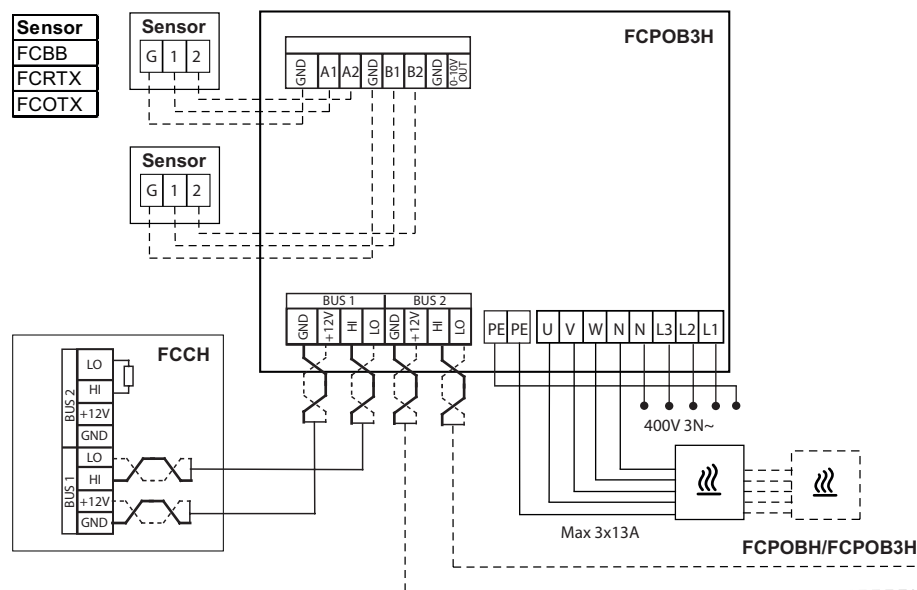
| Sensor |
|---|
| FCBB |
| FCRTX |
| FCOTX |

Sensor
G 1 2

FCPOB3H

GND A1 A2 GND B1 B2 GND 0-10V OUT

Sensor
G 1 2

BUS 1 BUS 2
GND +12V HI LO GND HI LO

PE PE U V W N N L3 L2 L1

FCCH

BUS 2
LO
HI
+12V
GND

BUS 1
LO
HI
+12V
GND

400V 3N~

Max 3x13A

FCPOBH/FCPOB3H